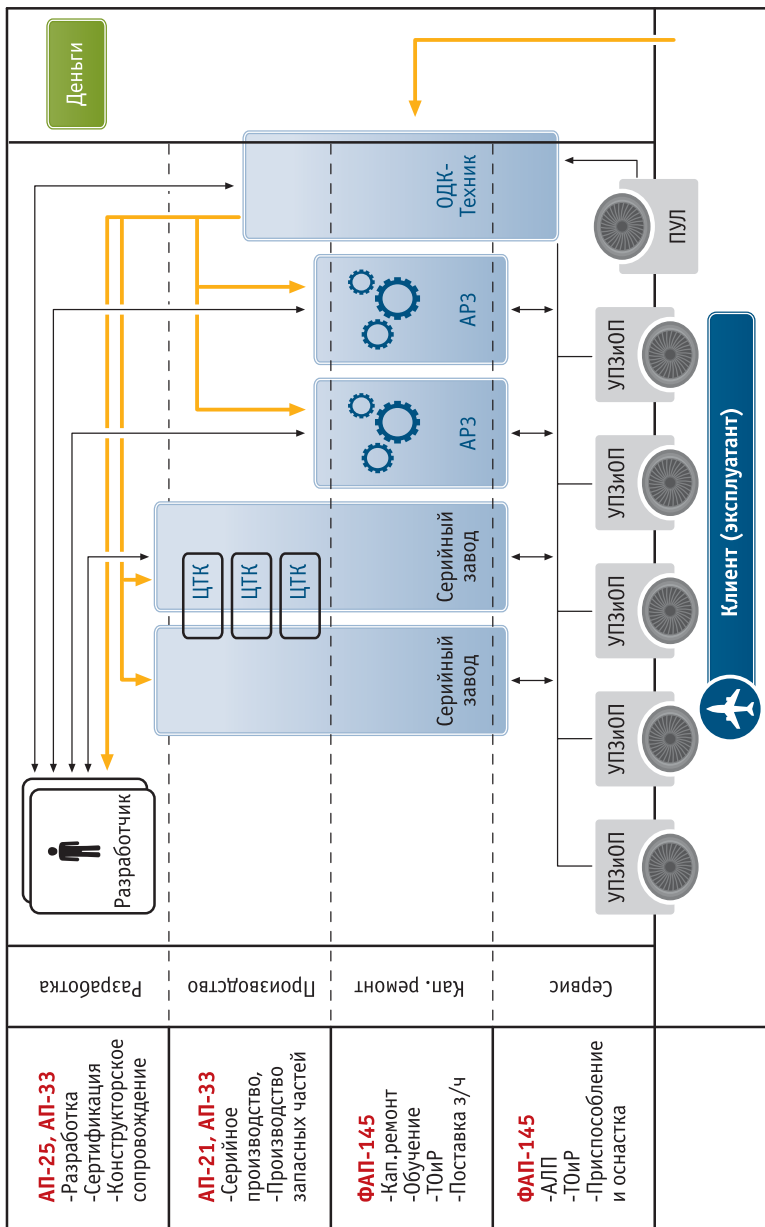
Деньги

ОДК-Техник

АРЗ

АРЗ

Серийный завод

ЦТК

ЦТК

ЦТК

Серийный завод

Разработчик

ПУЛ

УПЗиОП

УПЗиОП

УПЗиОП

УПЗиОП

УПЗиОП

Клиент (эксплуатант)

Разработка

Производство

Кап. ремонт

Сервис

АП-25, АП-33
-Разработка
-Сертификация
-Конструкторское сопровождение

АП-21, АП-33
-Серийное производство,
-Производство запасных частей

ФАП-145
-Кап.ремонт
-Обучение
-ТОиР
-Поставка з/ч

ФАП-145
-АЛП
-ТОиР
-Приспособление и оснастка